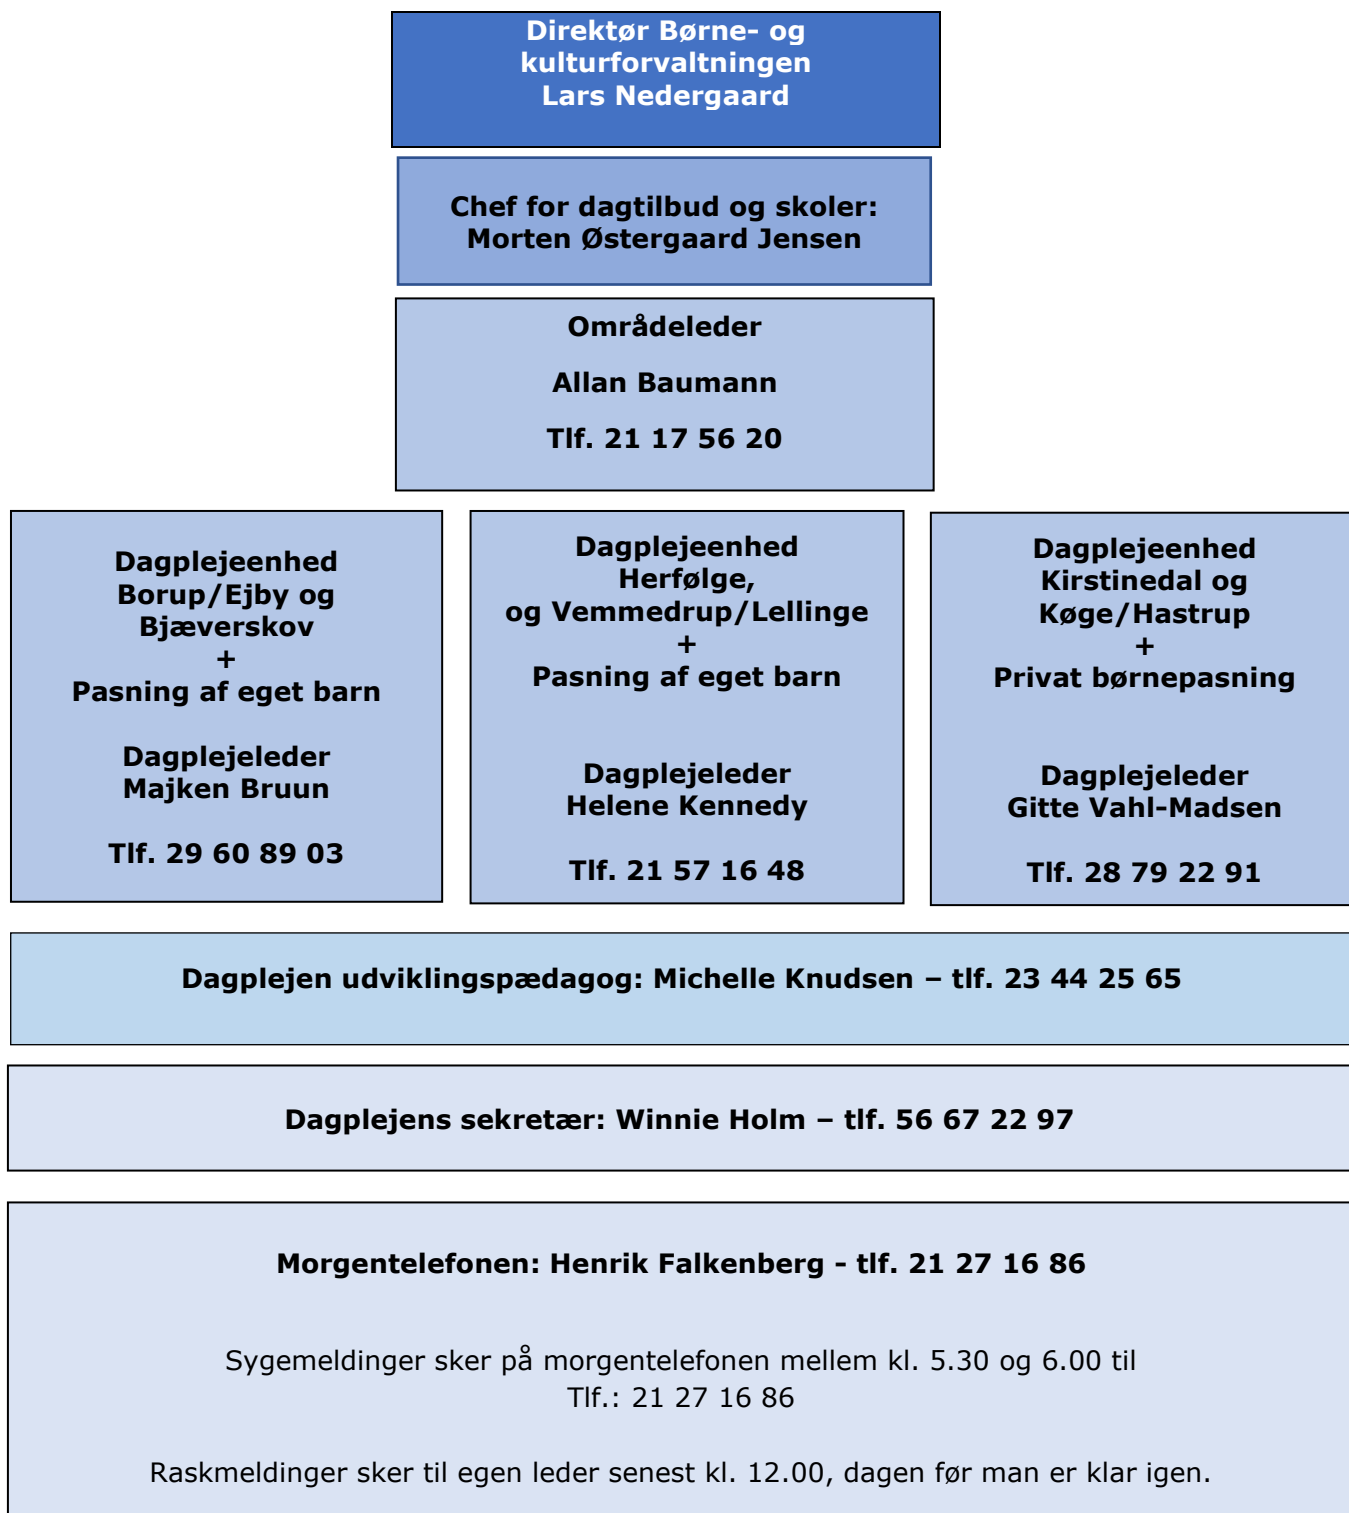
Direktør Børne- og kulturforvaltningen
Lars Nedergaard

Chef for dagtilbud og skoler:
Morten Østergaard Jensen

Områdeleder

Allan Baumann

Tlf. 21 17 56 20

Dagplejeenhed
Borup/Ejby og
Bjæverskov
+
Pasning af eget barn

Dagplejeleder
Majken Bruun

Tlf. 29 60 89 03

Dagplejeenhed
Herfølge,
og Vemmedrup/Lellinge
+
Pasning af eget barn

Dagplejeleder
Helene Kennedy

Tlf. 21 57 16 48

Dagplejeenhed
Kirstinedal og
Køge/Hastrup
+
Privat børnepasning

Dagplejeleder
Gitte Vahl-Madsen

Tlf. 28 79 22 91

Dagplejen udviklingspædagog: Michelle Knudsen – tlf. 23 44 25 65

Dagplejens sekretær: Winnie Holm – tlf. 56 67 22 97

Morgentelefonen: Henrik Falkenberg - tlf. 21 27 16 86

Sygemeldinger sker på morgentelefonen mellem kl. 5.30 og 6.00 til
Tlf.: 21 27 16 86

Raskmeldinger sker til egen leder senest kl. 12.00, dagen før man er klar igen.